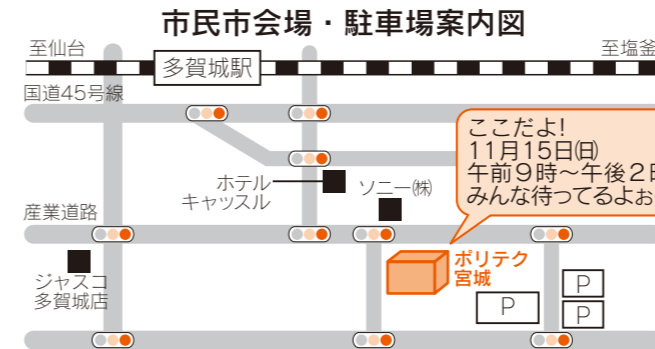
市民市会場・駐車場案内図

至仙台

多賀城駅

至塩釜

国道45号線

ここだよ!
11月15日(日)
午前9時～午後2時
みんな待ってるよぉ

ホテル
キャッスル

ソニー㈱

産業道路

ジャスコ
多賀城店

ポリテク
宮城

P

P

P